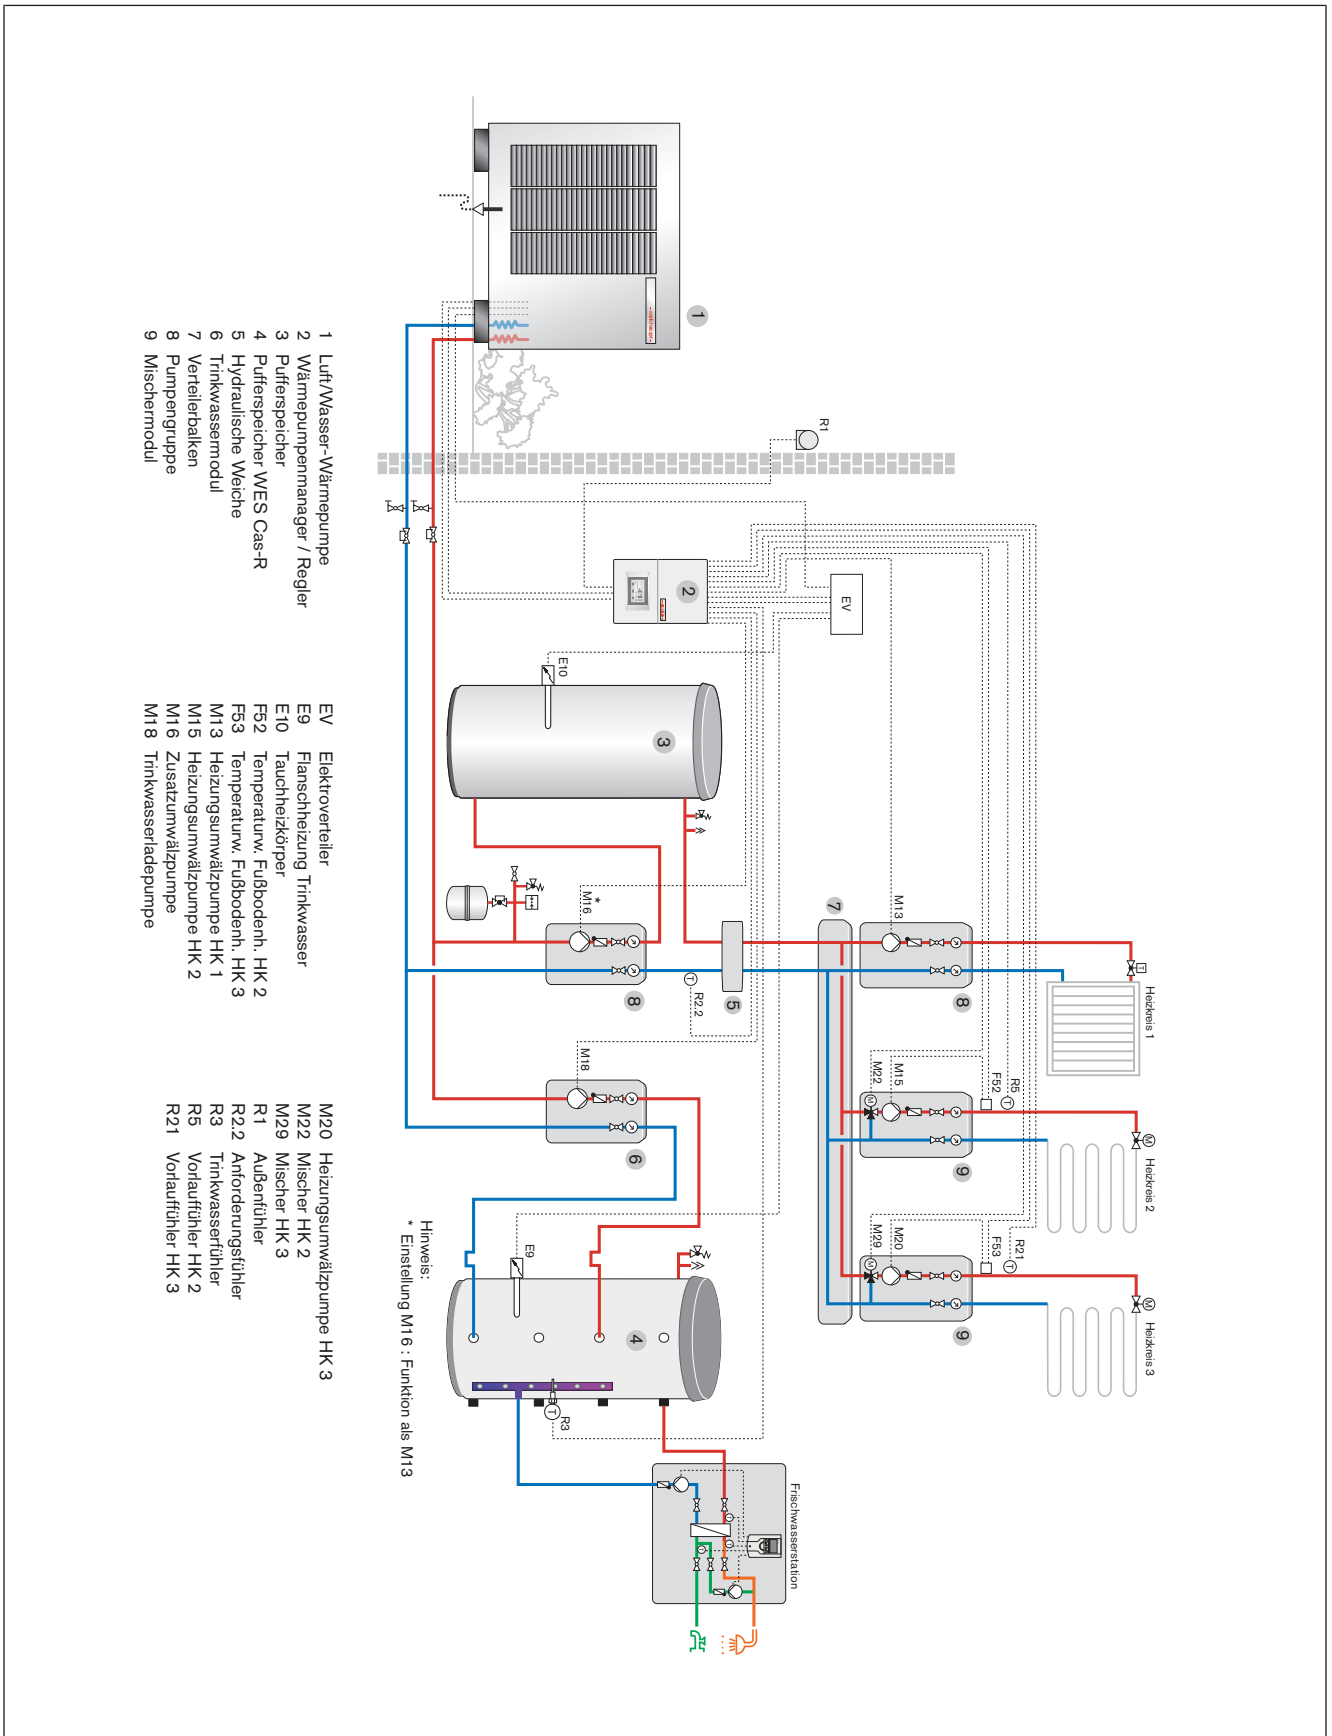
1 Luft/Wasser-Wärmepumpe
2 Wärmepumpenmanager / Regler
3 Pufferspeicher
4 Pufferspeicher WES Cas-R
5 Hydraulische Weiche
6 Trinkwassermodul
7 Verteilerbalken
8 Pumpengruppe
9 Mischermodul

EV Elektroverteiler
E9 Flanschheizung Trinkwasser
E10 Tauchheizkörper
F52 Temperaturw. Fußbodenh. HK 2
F53 Temperaturw. Fußbodenh. HK 3
M13 Heizungsumwälzpumpe HK 1
M15 Heizungsumwälzpumpe HK 2
M16 Zusatzumwälzpumpe
M18 Trinkwasserladepumpe

M20 Heizungsumwälzpumpe HK 3
M22 Mischer HK 2
M29 Mischer HK 3
R1 Außenfühler
R2.2 Anforderungsfühler
R3 Trinkwasserfühler
R5 Vorlauffühler HK 2
R21 Vorlauffühler HK 3

Hinweis:
* Einstellung M16 : Funktion als M13

1
R1
2
EV
E10
3
M16*
8
5
R2.2
M13
8
7
Heizkreis 1
M18
6
M22
M15
F52
R5
9
Heizkreis 2
M29
M20
F53
R21
9
Heizkreis 3
E9
4
R3
Frischwasserstation